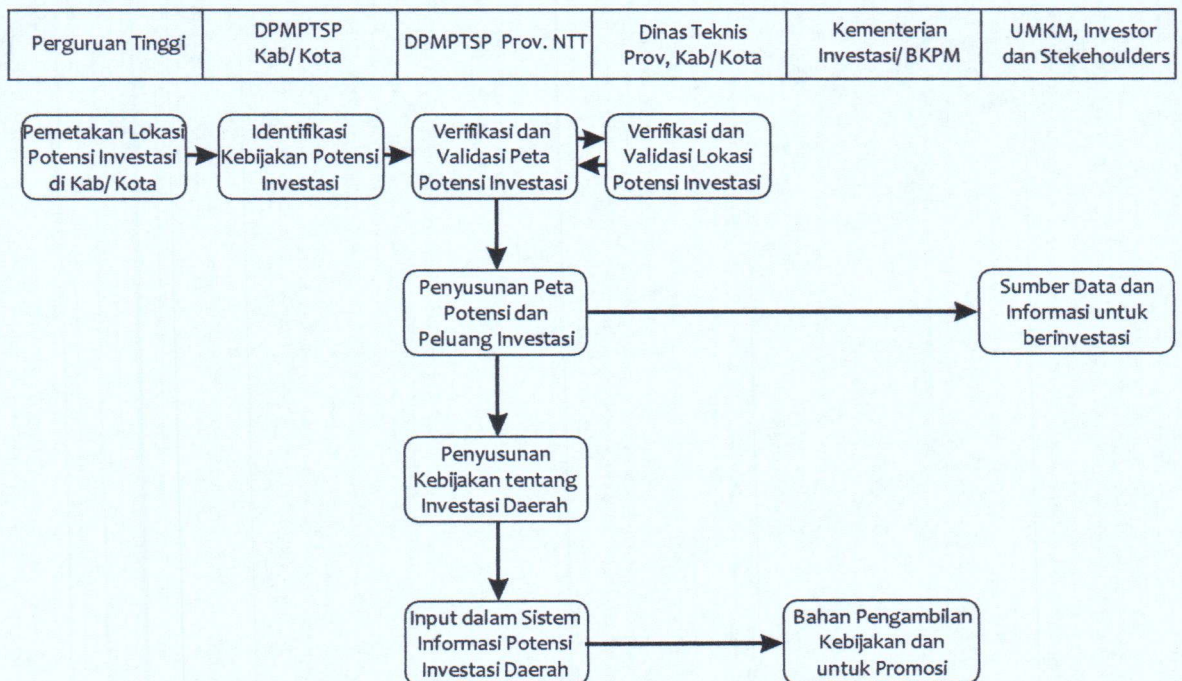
| Perguruan Tinggi | DPMPTSP Kab/ Kota | DPMPTSP Prov. NTT | Dinas Teknis Prov, Kab/ Kota | Kementerian Investasi/ BKPM | UMKM, Investor dan Stekehoulders |
|---|---|---|---|---|---|

Pemetakan Lokasi Potensi Investasi di Kab/ Kota

Identifikasi Kebijakan Potensi Investasi

Verifikasi dan Validasi Peta Potensi Investasi

Verifikasi dan Validasi Lokasi Potensi Investasi

Penyusunan Peta Potensi dan Peluang Investasi

Sumber Data dan Informasi untuk berinvestasi

Penyusunan Kebijakan tentang Investasi Daerah

Input dalam Sistem Informasi Potensi Investasi Daerah

Bahan Pengambilan Kebijakan dan untuk Promosi